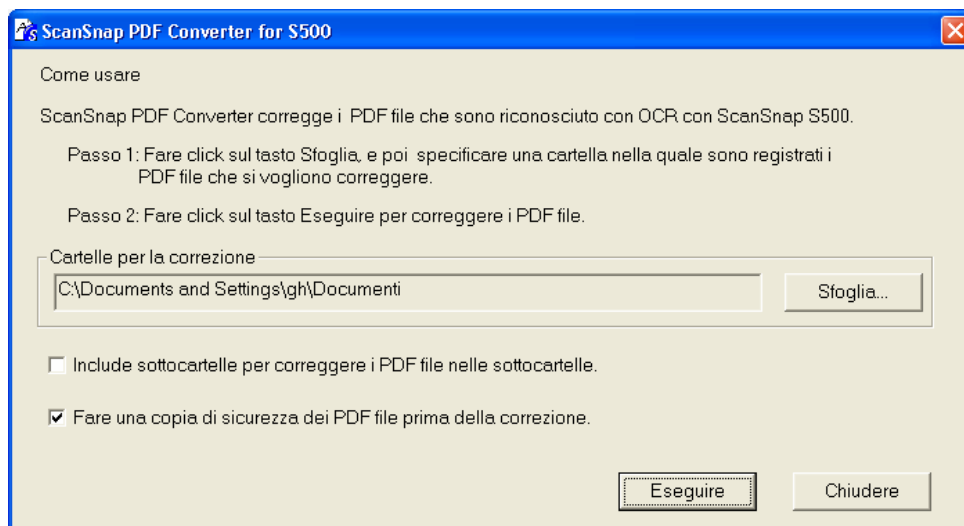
ScanSnap PDF Converter for S500

Come usare

ScanSnap PDF Converter corregge i PDF file che sono riconosciuto con OCR con ScanSnap S500.

Passo 1: Fare click sul tasto Sfoglia, e poi specificare una cartella nella quale sono registrati i PDF file che si vogliono correggere.

Passo 2: Fare click sul tasto Eseguire per correggere i PDF file.

Cartelle per la correzione

C:\Documents and Settings\gh\Documenti

Sfoglia...

☐ Include sottocartelle per correggere i PDF file nelle sottocartelle.

☑ Fare una copia di sicurezza dei PDF file prima della correzione.

Eseguire

Chiudere